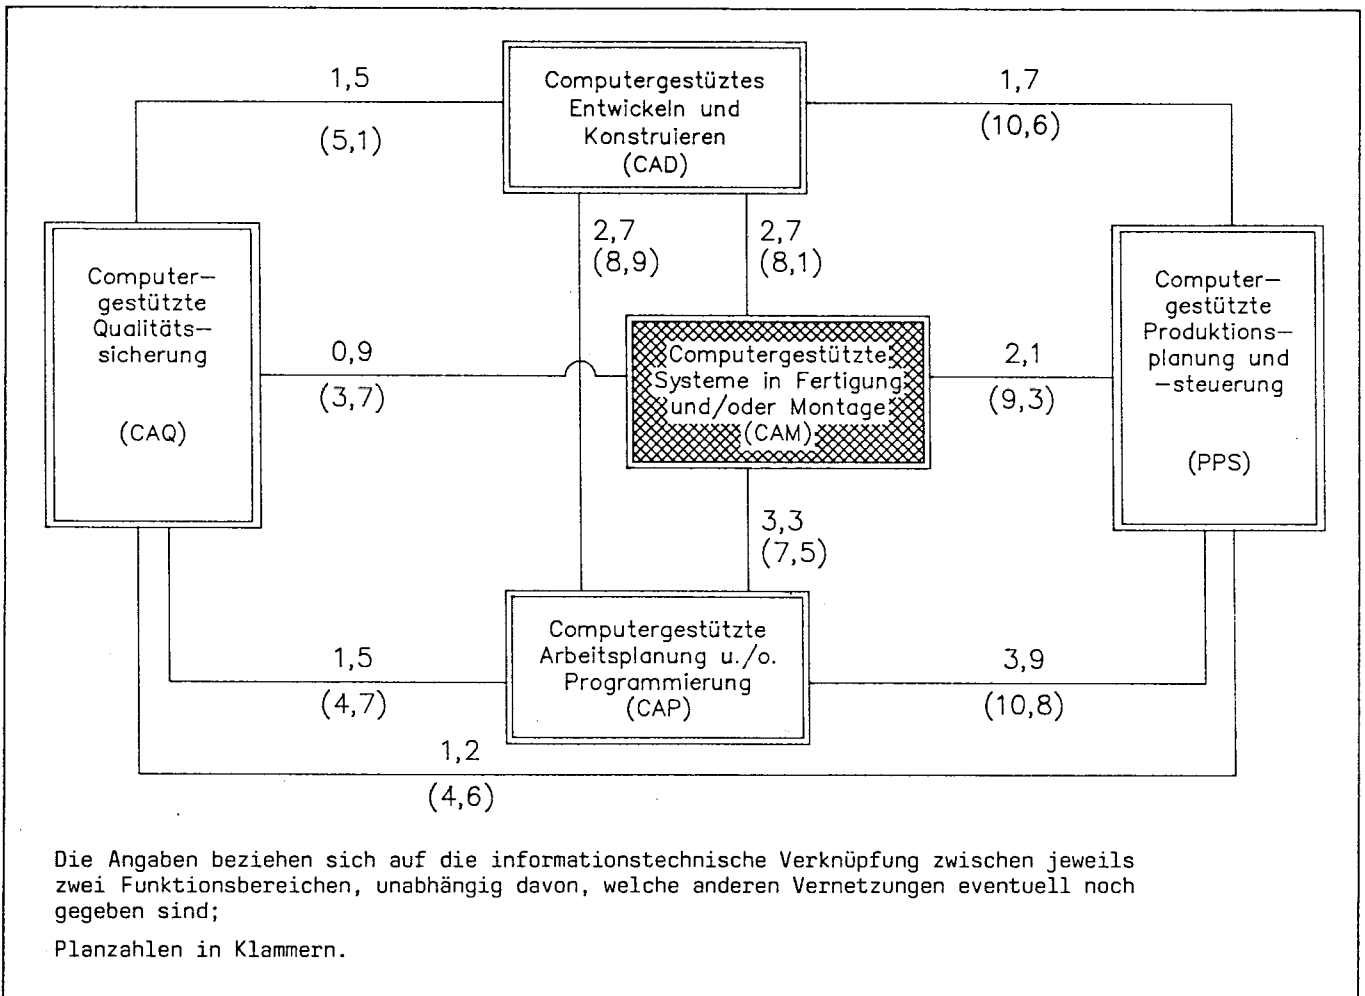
1,5

(5,1)

Computergestütztes Entwickeln und Konstruieren (CAD)

1,7

(10,6)

2,7
(8,9)

2,7
(8,1)

Computer­gestützte Qualitäts­sicherung

(CAQ)

0,9

(3,7)

Computergestützte Systeme in Fertigung und/oder Montage (CAM)

2,1

(9,3)

Computer­gestützte Produktions­planung und ­steuerung

(PPS)

3,3
(7,5)

1,5

(4,7)

Computergestützte Arbeitsplanung u./o. Programmierung (CAP)

3,9

(10,8)

1,2

(4,6)

Die Angaben beziehen sich auf die informationstechnische Verknüpfung zwischen jeweils zwei Funktionsbereichen, unabhängig davon, welche anderen Vernetzungen eventuell noch gegeben sind;

Planzahlen in Klammern.